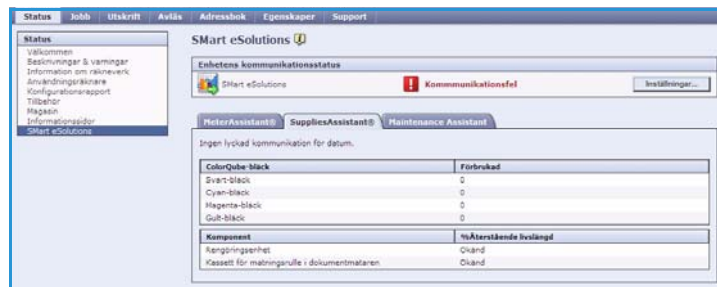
Status | Jobb | Utskrift | Avläs | Adressbok | Egenskaper | Support

Status
Välkommen
Beskrivningar & varningar
Information om räkneverk
Användningsräknare
Konfigurationsrapport
Tillbehör
Magasin
Informationssidor
SMart eSolutions

SMart eSolutions

Enhetens kommunikationsstatus
SMart eSolutions
Kommunikationsfel
Inställningar...

MeterAssistant® | SuppliesAssistant® | Maintenance Assistant

Ingen lyckad kommunikation för datum.

| ColorQube-bläck | Förbrukad |
|---|---|
| Svart-bläck | 0 |
| Cyan-bläck | 0 |
| Magenta-bläck | 0 |
| Gult-bläck | 0 |

| Komponent | %Återstående livslängd |
|---|---|
| Rengöringsenhet | Okänd |
| Kassett för matningsrulle i dokumentmataren | Okänd |